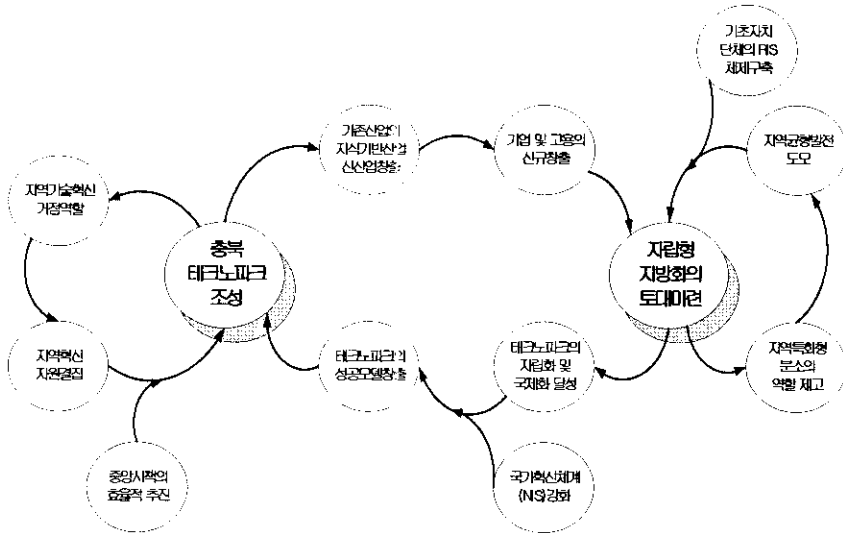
기초자치 단체의 RIS 체제구축

기존산업의 지식기반산업 신산업창출

기업 및 고용의 신규창출

지역균형발전 도모

지역기술혁신 거점역할

충북 테크노파크 조성

자립형 지방화의 토대마련

지역혁신 자원결집

테크노파크의 성공모델창출

테크노파크의 자립화 및 국제화 달성

지역특화형 분소의 역할 제고

중앙시책의 효율적 추진

국가혁신체계 (NIS)강화